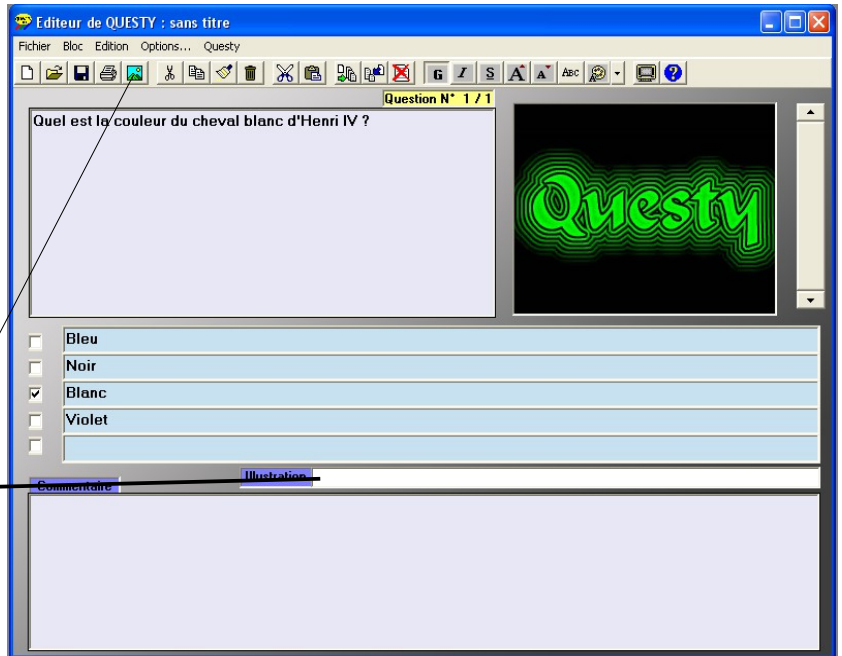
Editeur de QUESTY : sans titre

Fichier Bloc Edition Options... Questy

G I S A A ABC

Question N° 1 / 1

Quel est la couleur du cheval blanc d'Henri IV ?

Questy

Bleu
Noir
Blanc
Violet

Illustration
Commentaire